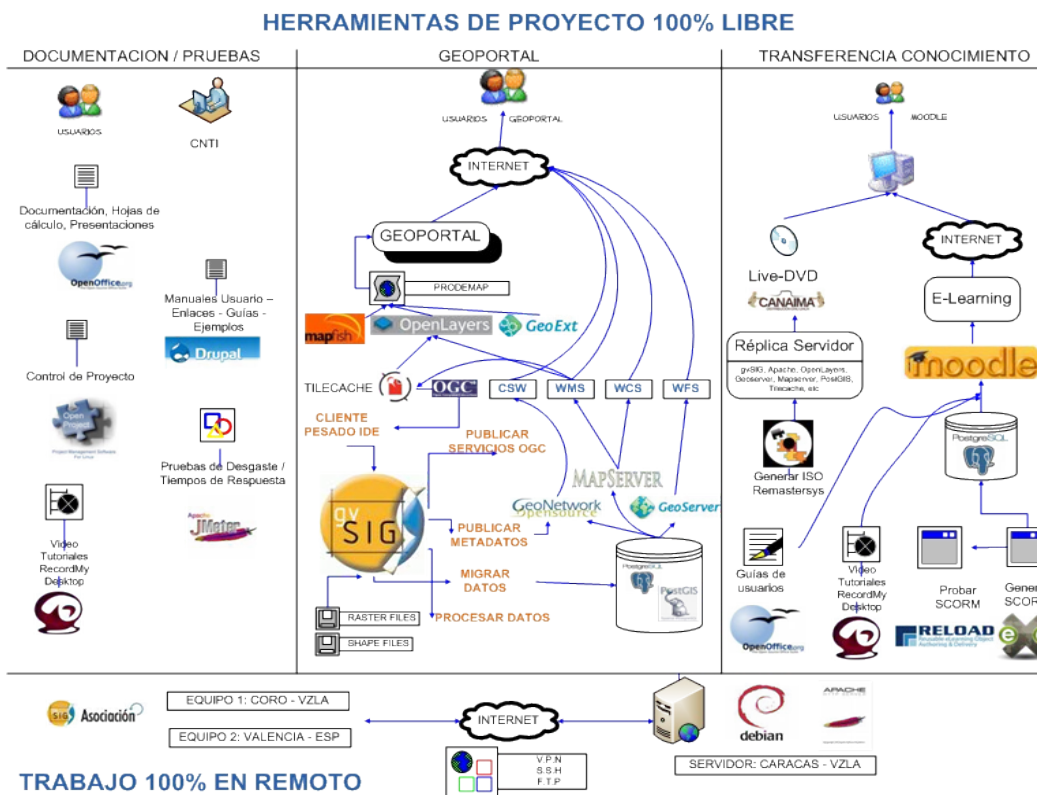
HERRAMIENTAS DE PROYECTO 100% LIBRE

DOCUMENTACION / PRUEBAS

USUARIOS

CNTI

Documentación, Hojas de cálculo, Presentaciones

OpenOffice.org

Manuales Usuario – Enlaces - Guías - Ejemplos

Drupal

Control de Proyecto

Open Projects

Pruebas de Desgaste / Tiempos de Respuesta

JMeter

Video Tutoriales RecordMy Desktop

GEOPORTAL

USUARIOS GEOPORTAL

INTERNET

GEOPORTAL

PRODEMAP

mapfish

OpenLayers

GeoExt

TILECACHE

OGC

CSW

WMS

WCS

WFS

CLIENTE PESADO IDE

PUBLICAR SERVICIOS OGC

MAPSERVER

GeoNetwork opensource

GeoServer

gvSIG

PUBLICAR METADATOS

MIGRAR DATOS

PostgreSQL

PostGIS

RASTER FILES

SHAPE FILES

PROCESAR DATOS

TRANSFERENCIA CONOCIMIENTO

USUARIOS MOODLE

INTERNET

Live-DVD

CANAIMA

E-Learning

Réplica Servidor

gvSIG, Apache, OpenLayers, Geoserver, Mapserver, PostGIS, Tilecache, etc

moodle

Generar ISO Remastersys

PostgreSQL

Guías de usuarios

Video Tutoriales RecordMy Desktop

Probar SCORM

Gener SCOR

OpenOffice.org

RELOAD

SIG Asociación

EQUIPO 1: CORO - VZLA

EQUIPO 2: VALENCIA - ESP

INTERNET

V.P.N
S.S.H
F.T.P

debian

APACHE

SERVIDOR: CARACAS - VZLA

TRABAJO 100% EN REMOTO